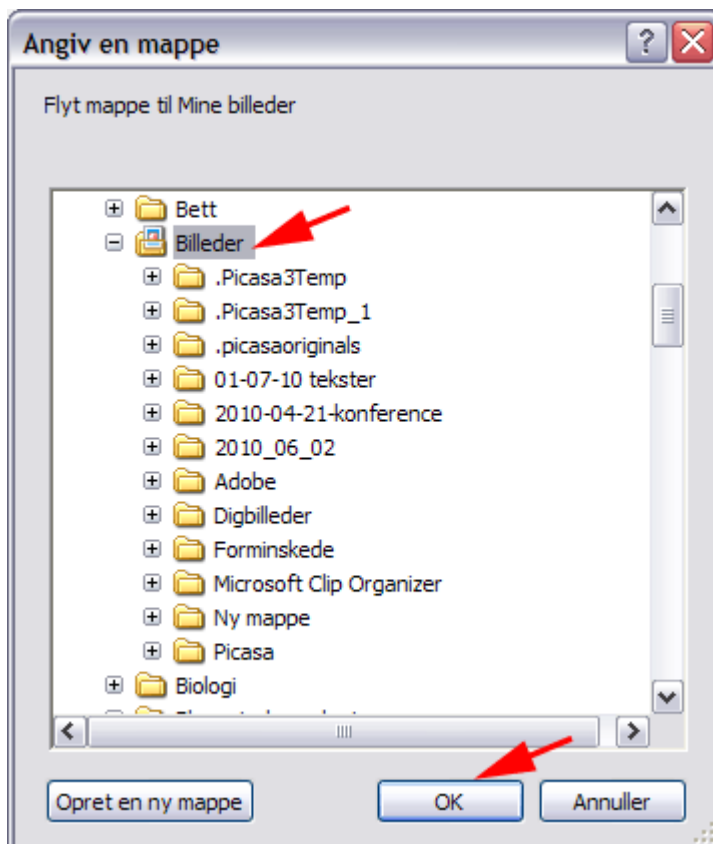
Angiv en mappe

Flyt mappe til Mine billeder

Bett
Billeder
.Picasa3Temp
.Picasa3Temp_1
.picasaoriginals
01-07-10 tekster
2010-04-21-konference
2010_06_02
Adobe
Digbilleder
Forminskede
Microsoft Clip Organizer
Ny mappe
Picasa
Biologi
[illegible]

Opret en ny mappe
OK
Annuller